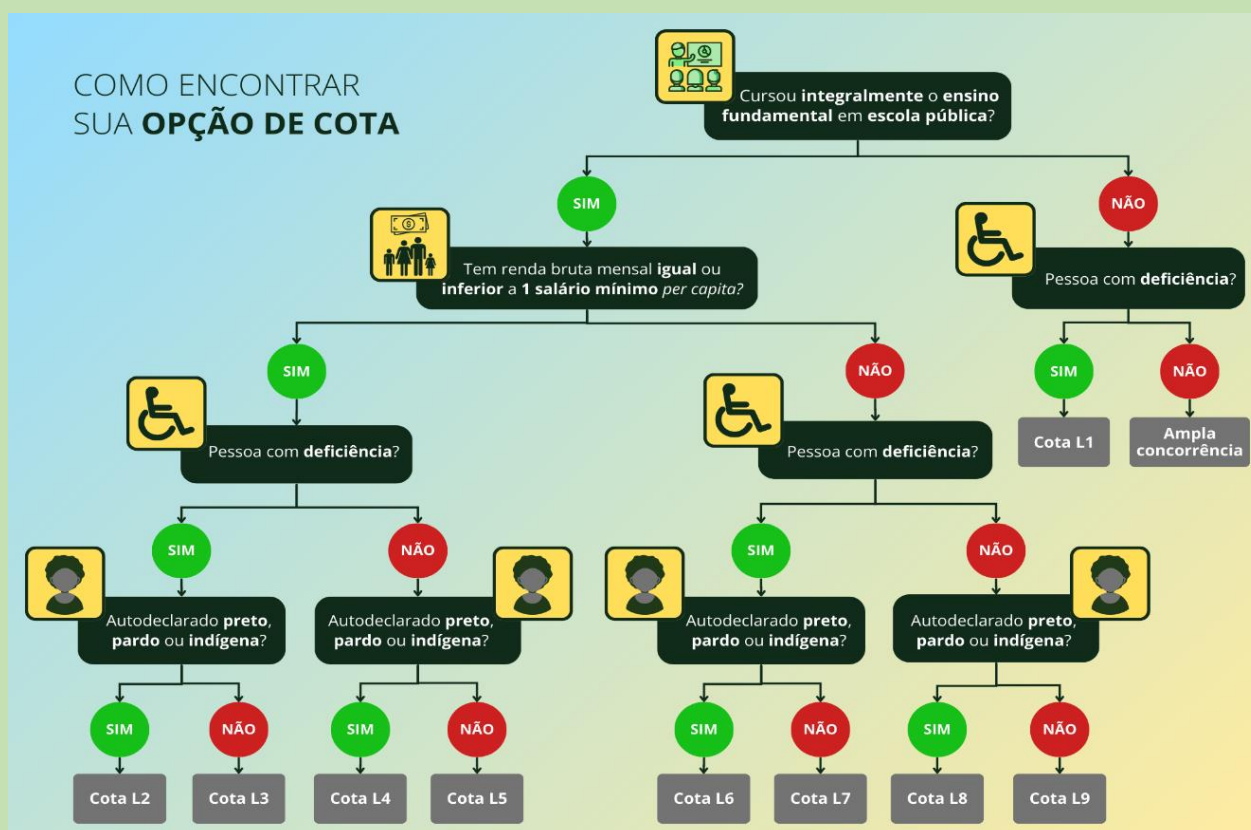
COMO ENCONTRAR
SUA **OPÇÃO DE COTA**

Cursou **integralmente** o **ensino fundamental** em **escola pública**?

SIM

Tem renda bruta mensal **igual** ou **inferior** a **1 salário mínimo** *per capita?*

SIM

Pessoa com **deficiência**?

SIM

Autodeclarado **preto**, **pardo** ou **indígena**?

SIM

Cota L2

NÃO

Cota L3

NÃO

Autodeclarado **preto**, **pardo** ou **indígena**?

SIM

Cota L4

NÃO

Cota L5

NÃO

Pessoa com **deficiência**?

SIM

Autodeclarado **preto**, **pardo** ou **indígena**?

SIM

Cota L6

NÃO

Cota L7

NÃO

Autodeclarado **preto**, **pardo** ou **indígena**?

SIM

Cota L8

NÃO

Cota L9

NÃO

Pessoa com **deficiência**?

SIM

Cota L1

NÃO

Ampla concorrência